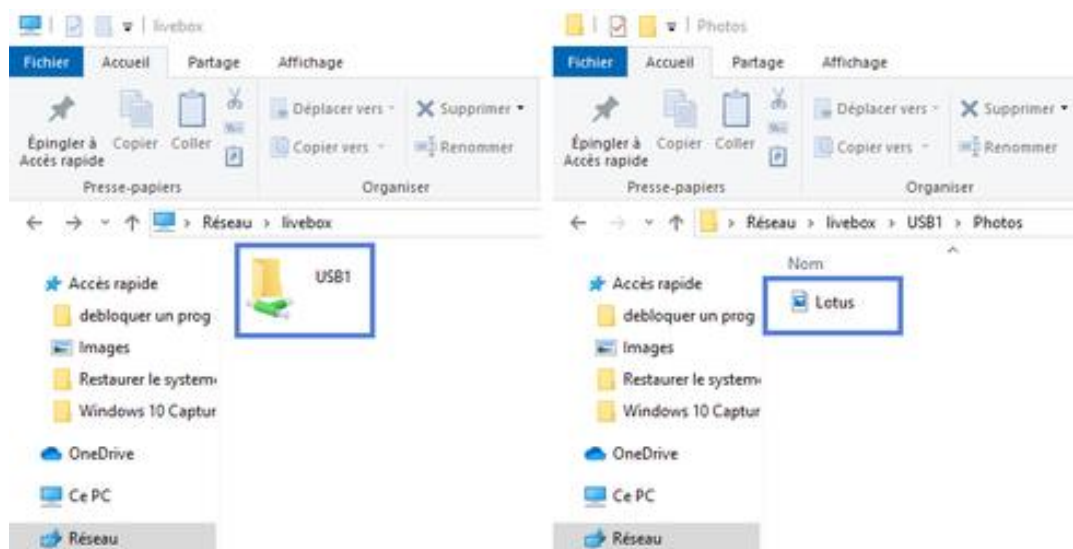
| livebox

Fichier Accueil Partage Affichage

Épingler à Accès rapide Copier Coller

Presse-papiers

Déplacer vers Supprimer

Copier vers Renommer

Organiser

Réseau > livebox

Accès rapide

debloquer un prog

Images

Restaurer le system

Windows 10 Captur

OneDrive

Ce PC

Réseau

USB1

| Photos

Fichier Accueil Partage Affichage

Épingler à Accès rapide Copier Coller

Presse-papiers

Déplacer vers Supprimer

Copier vers Renommer

Organiser

> Réseau > livebox > USB1 > Photos

Nom

Accès rapide

debloquer un prog

Images

Restaurer le system

Windows 10 Captur

OneDrive

Ce PC

Réseau

Lotus